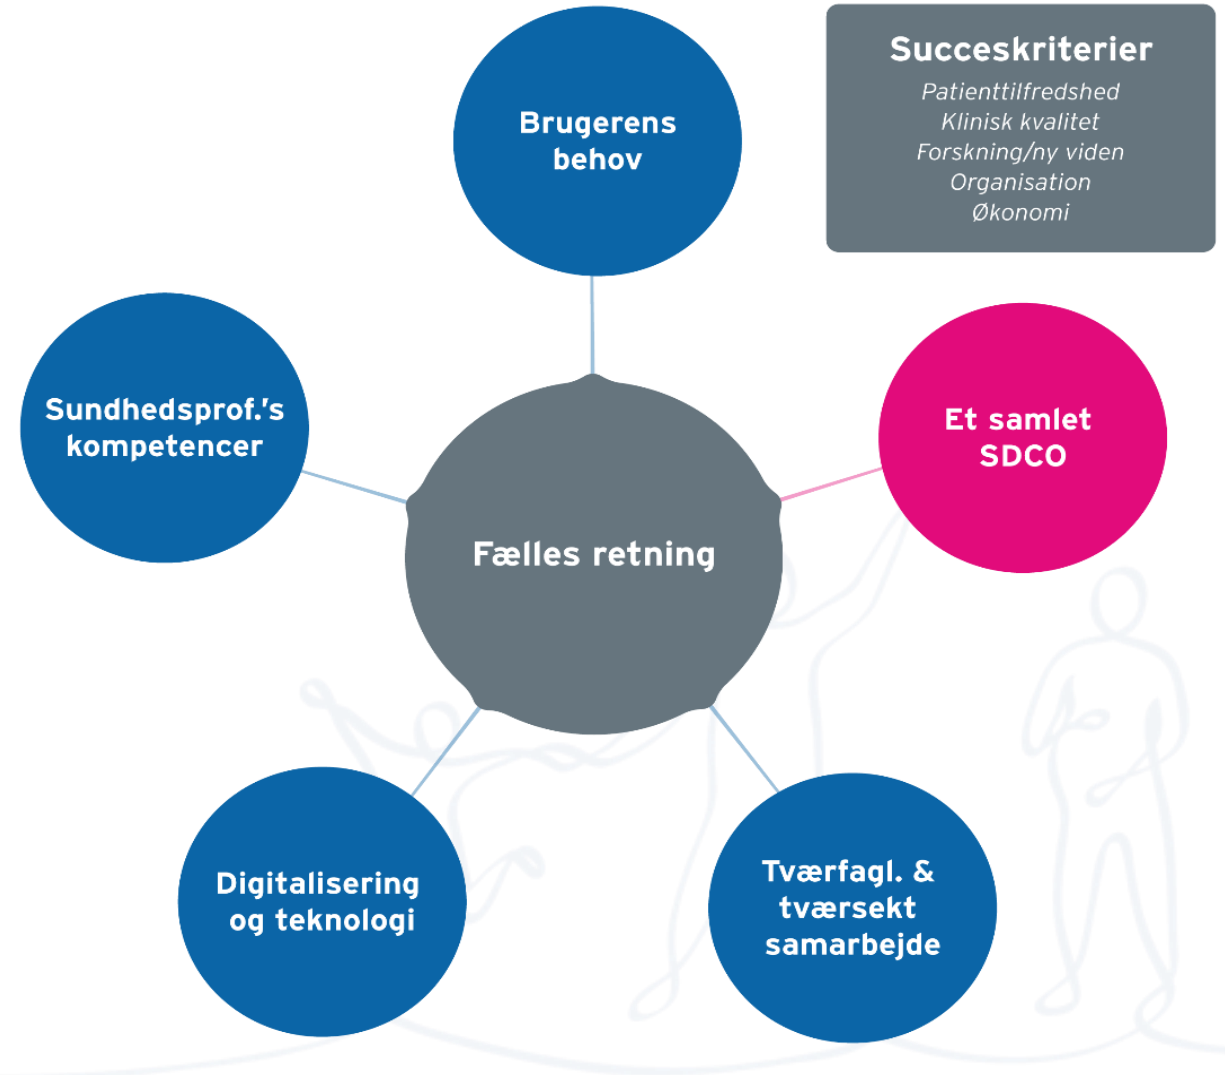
Succeskriterier
Patienttilfredshed
Klinisk kvalitet
Forskning/ny viden
Organisation
Økonomi

Brugerens behov

Sundhedsprof.'s kompetencer

Et samlet SDCO

Fælles retning

Digitalisering og teknologi

Tværfagl. & tværsekt samarbejde